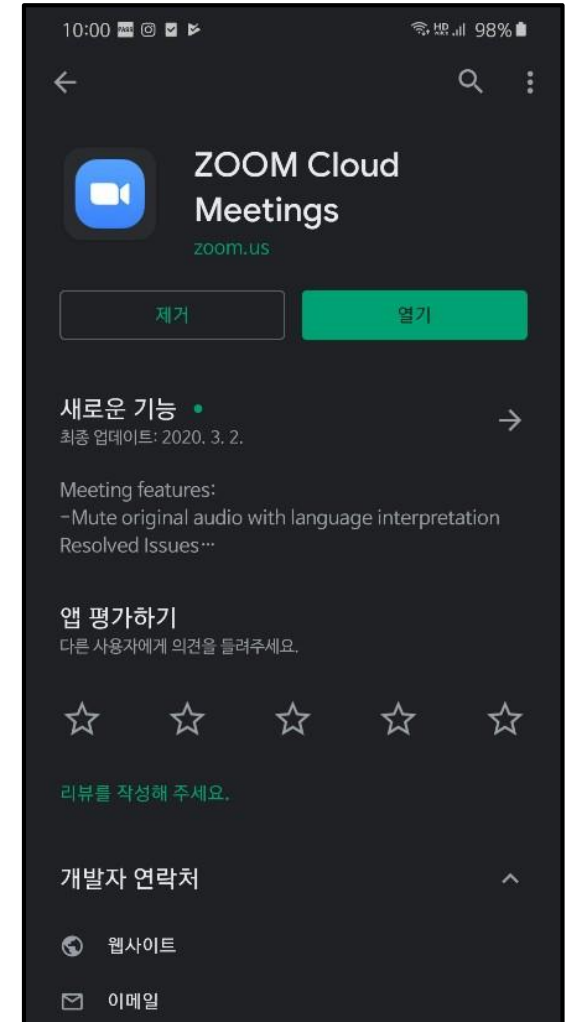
10:00 98%

ZOOM Cloud Meetings
zoom.us

제거
열기

새로운 기능 •
최종 업데이트: 2020. 3. 2.

Meeting features:
-Mute original audio with language interpretation
Resolved Issues…

앱 평가하기
다른 사용자에게 의견을 들려주세요.

리뷰를 작성해 주세요.

개발자 연락처

웹사이트

이메일